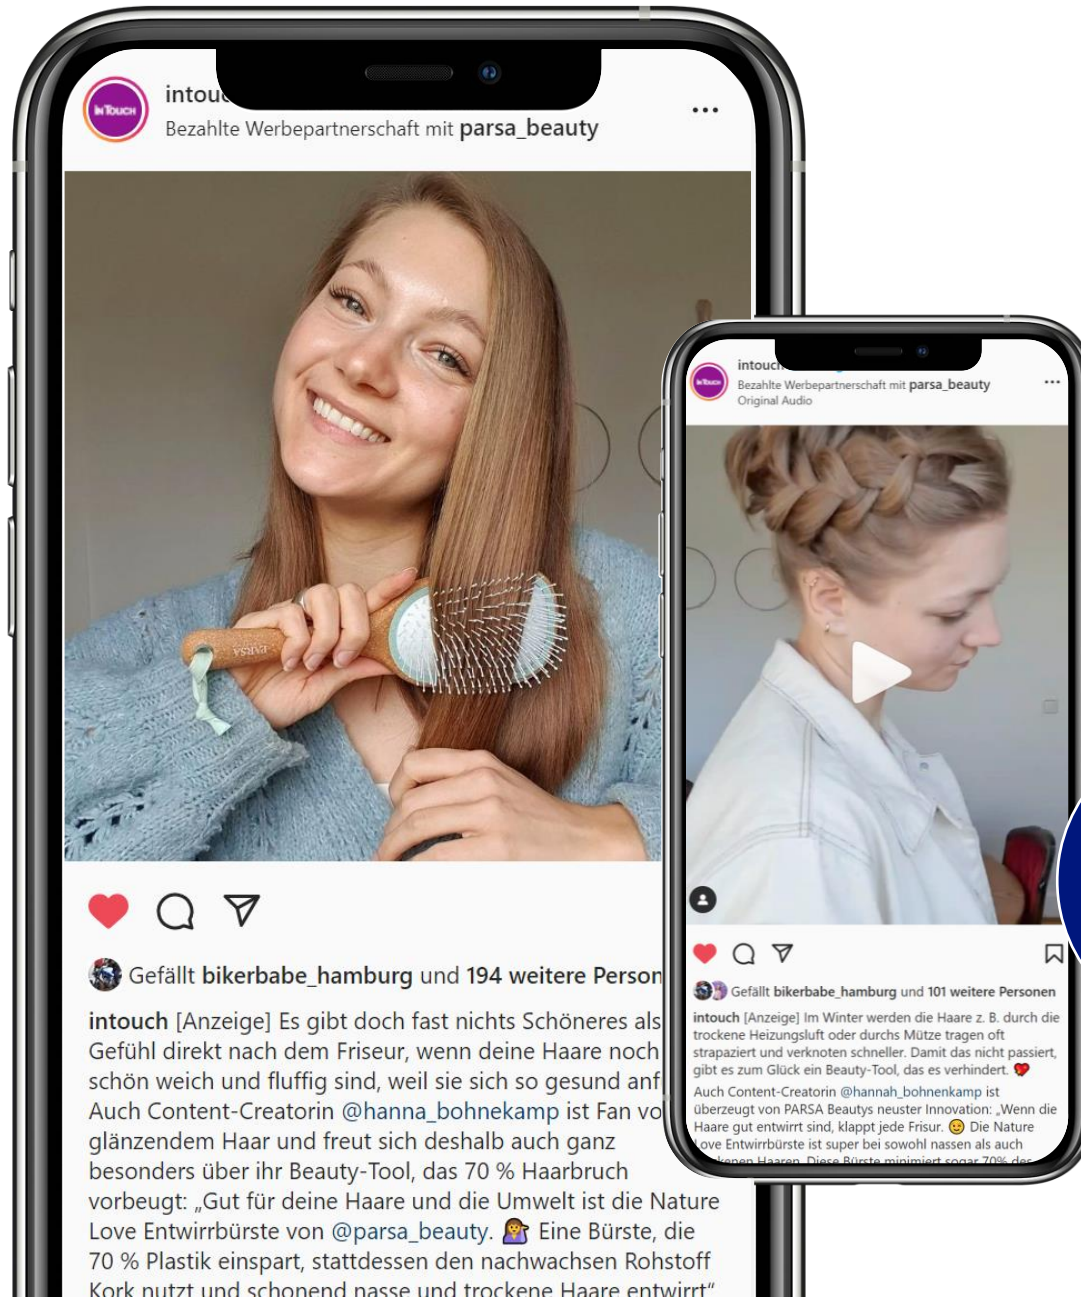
intou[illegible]
Bezahlte Werbepartnerschaft mit parsa_beauty

PARSA

Gefällt bikerbabe_hamburg und 194 weitere Person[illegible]

intouch [Anzeige] Es gibt doch fast nichts Schöneres als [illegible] Gefühl direkt nach dem Friseur, wenn deine Haare noch schön weich und fluffig sind, weil sie sich so gesund anf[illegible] Auch Content-Creatorin @hanna_bohnekamp ist Fan vo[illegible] glänzendem Haar und freut sich deshalb auch ganz besonders über ihr Beauty-Tool, das 70 % Haarbruch vorbeugt: „Gut für deine Haare und die Umwelt ist die Nature Love Entwirrbürste von @parsa_beauty. 🤷‍♀️ Eine Bürste, die 70 % Plastik einspart, stattdessen den nachwachsen Rohstoff Kork nutzt und schonend nasse und trockene Haare entwirrt“

intouc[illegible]
Bezahlte Werbepartnerschaft mit parsa_beauty
Original Audio

Gefällt bikerbabe_hamburg und 101 weitere Personen

intouch [Anzeige] Im Winter werden die Haare z. B. durch die trockene Heizungsluft oder durchs Mütze tragen oft strapaziert und verknoten schneller. Damit das nicht passiert, gibt es zum Glück ein Beauty-Tool, das es verhindert. ❤️
Auch Content-Creatorin @hannah_bohnenkamp ist überzeugt von PARSA Beautys neuster Innovation: „Wenn die Haare gut entwirrt sind, klappt jede Frisur. 😊 Die Nature Love Entwirrbürste ist super bei sowohl nassen als auch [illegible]